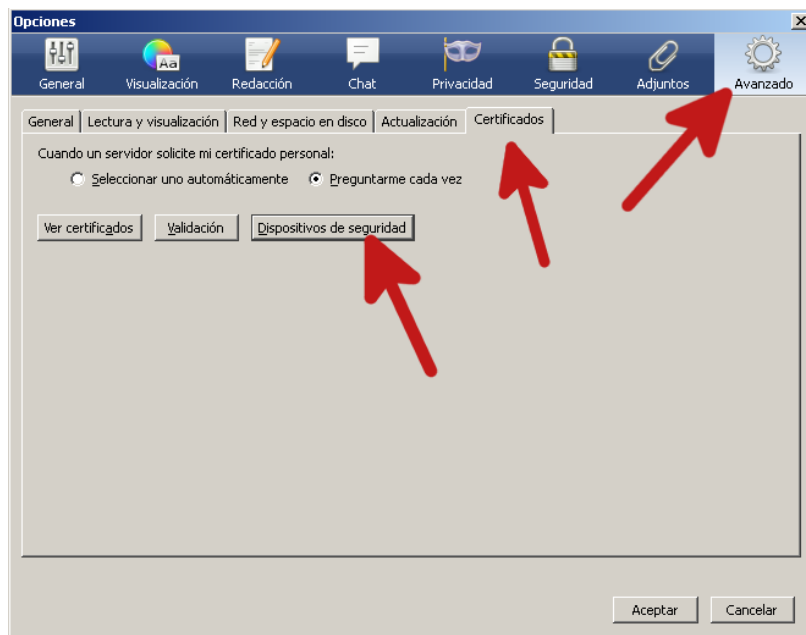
Opciones

General
Aa
Visualización
Redacción
Chat
Privacidad
Seguridad
Adjuntos
Avanzado

General | Lectura y visualización | Red y espacio en disco | Actualización | Certificados

Cuando un servidor solicite mi certificado personal:
Seleccionar uno automáticamente
Preguntarme cada vez

Ver certificados
Validación
Dispositivos de seguridad

Aceptar
Cancelar